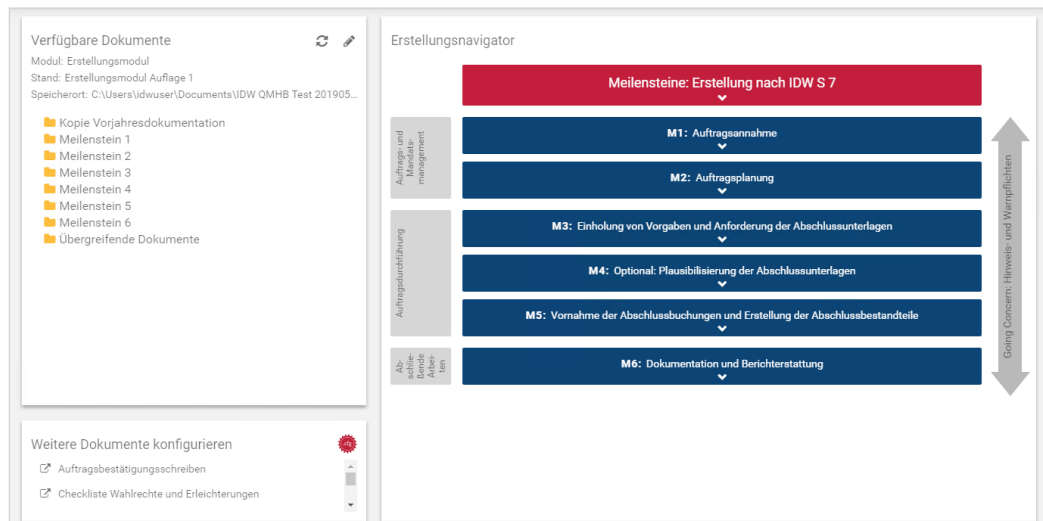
Verfügbare Dokumente
Modul: Erstellungsmodul
Stand: Erstellungsmodul Auflage 1
Speicherort: C:\Users\idwuser\Documents\IDW QMHB Test 201905...

Kopie Vorjahresdokumentation
Meilenstein 1
Meilenstein 2
Meilenstein 3
Meilenstein 4
Meilenstein 5
Meilenstein 6
Übergreifende Dokumente

Weitere Dokumente konfigurieren
Auftragsbestätigungsschreiben
Checkliste Wahlrechte und Erleichterungen

Erstellungsnavigator

Meilensteine: Erstellung nach IDW S 7

Auftrags- und Mandats-management

M1: Auftragsannahme

M2: Auftragsplanung

Auftragsdurchführung

M3: Einholung von Vorgaben und Anforderung der Abschlussunterlagen

M4: Optional: Plausibilisierung der Abschlussunterlagen

M5: Vornahme der Abschlussbuchungen und Erstellung der Abschlussbestandteile

Abschließende Arbeiten

M6: Dokumentation und Berichterstattung

Going Concern, Hinweis- und Warnpflichten